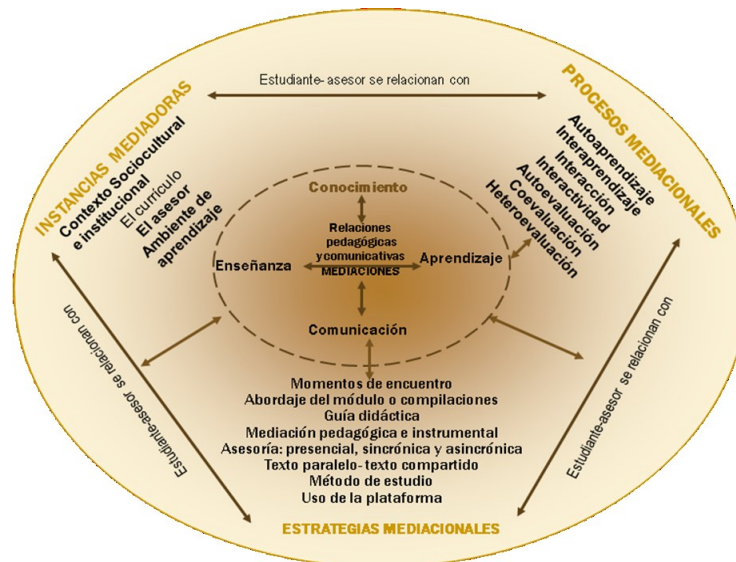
Estudiante- asesor se relacionan con

INSTANCIAS MEDIADORAS
Contexto Sociocultural e institucional
El currículo
El asesor
Ambiente de aprendizaje

PROCESOS MEDIACIONALES
Autoaprendizaje
Interaprendizaje
Interacción
Interactividad
Autoevaluación
Coevaluación
Heteroevaluación

Conocimiento
Relaciones pedagógicas y comunicativas
MEDIACIONES
Enseñanza
Aprendizaje
Comunicación

Estudiante-asesor se relacionan con

Estudiante-asesor se relacionan con

Momentos de encuentro
Abordaje del módulo o compilaciones
Guía didáctica
Mediación pedagógica e instrumental
Asesoría: presencial, sincrónica y asincrónica
Texto paralelo- texto compartido
Método de estudio
Uso de la plataforma

ESTRATEGIAS MEDIACIONALES